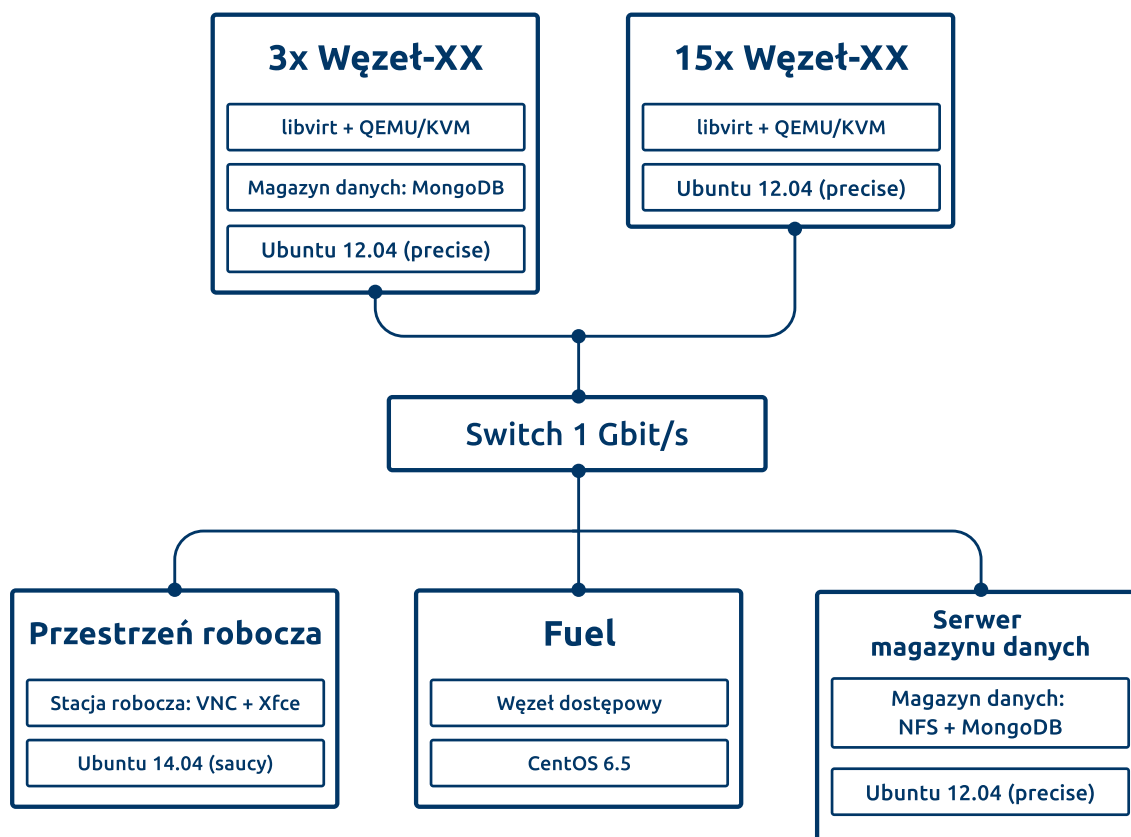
3x Węzeł-XX

libvirt + QEMU/KVM

Magazyn danych: MongoDB

Ubuntu 12.04 (precise)

15x Węzeł-XX

libvirt + QEMU/KVM

Ubuntu 12.04 (precise)

Switch 1 Gbit/s

Przestrzeń robocza

Stacja robocza: VNC + Xfce

Ubuntu 14.04 (saucy)

Fuel

Węzeł dostępowy

CentOS 6.5

Serwer magazynu danych

Magazyn danych: NFS + MongoDB

Ubuntu 12.04 (precise)